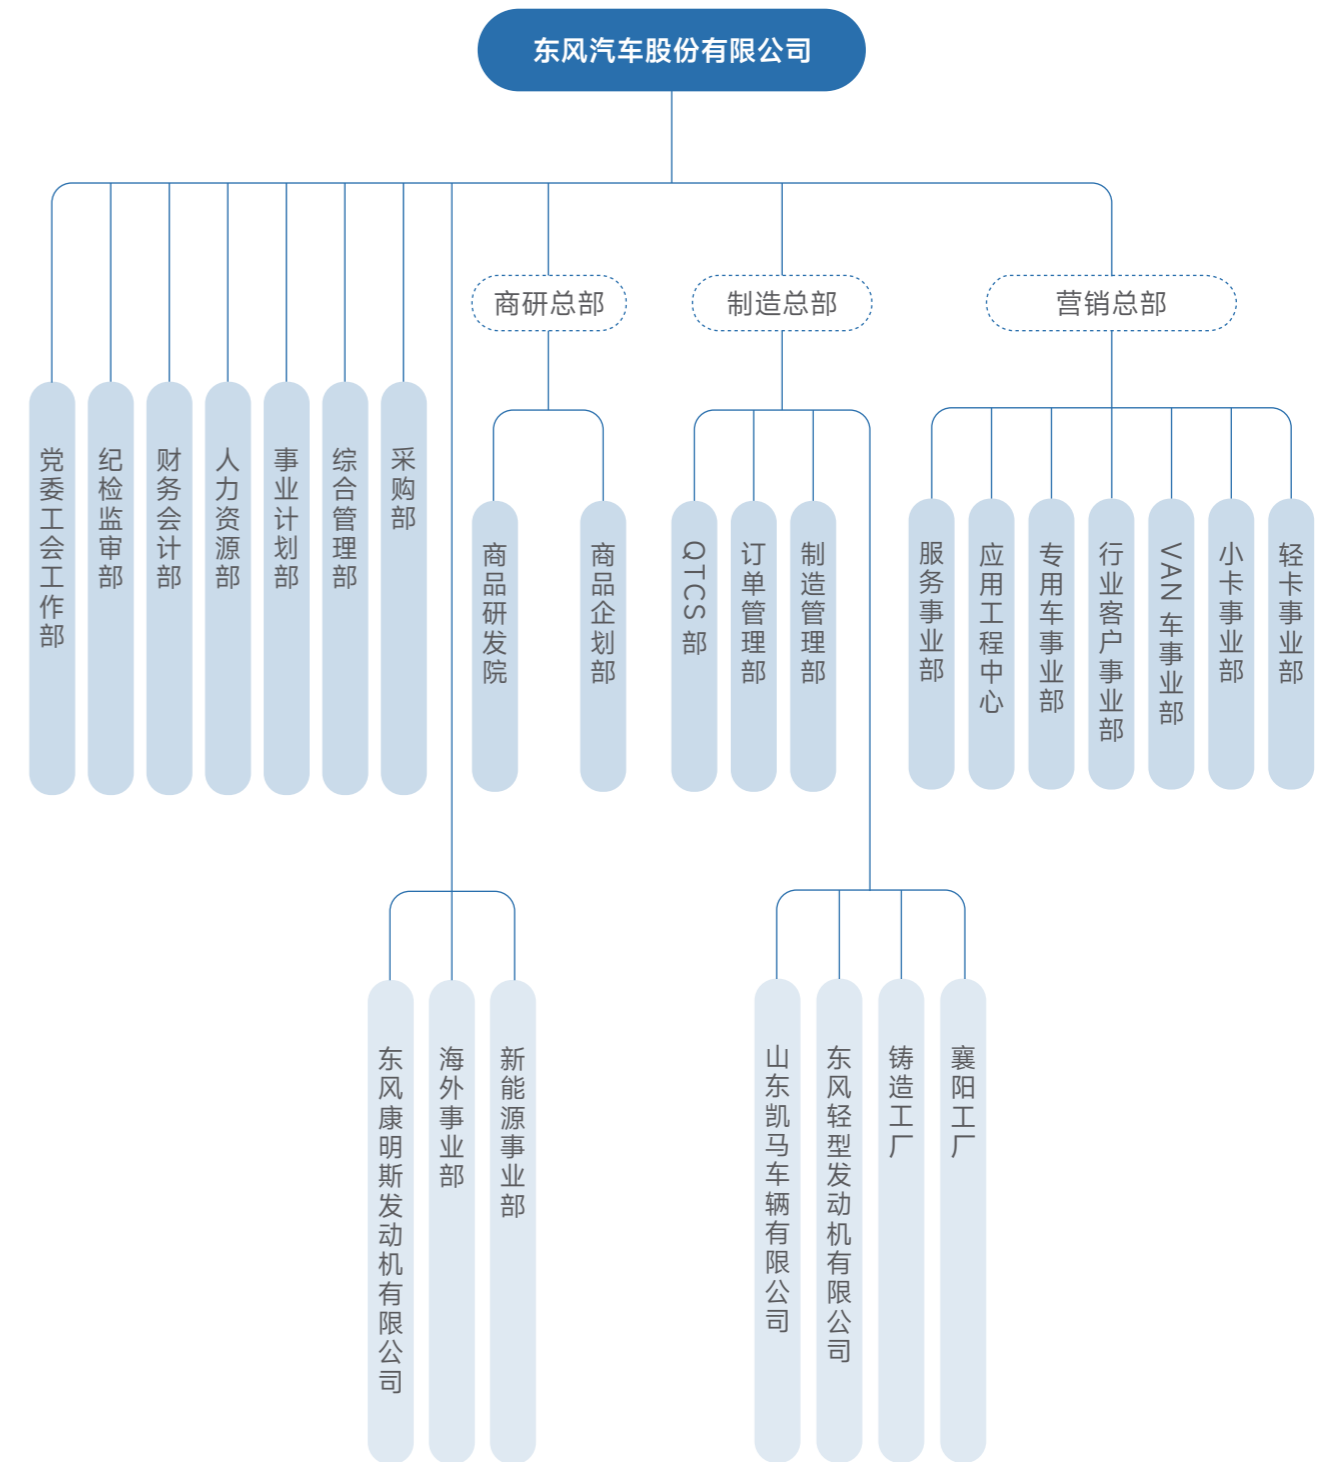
东风汽车股份有限公司

党委工会工作部

纪检监审部

财务会计部

人力资源部

事业计划部

综合管理部

采购部

商研总部

商品研发院

商品企划部

制造总部

QTCS部

订单管理部

制造管理部

营销总部

服务事业部

应用工程中心

专用车事业部

行业客户事业部

VAN车事业部

小卡事业部

轻卡事业部

东风康明斯发动机有限公司

海外事业部

新能源事业部

山东凯马车辆有限公司

东风轻型发动机有限公司

铸造工厂

襄阳工厂